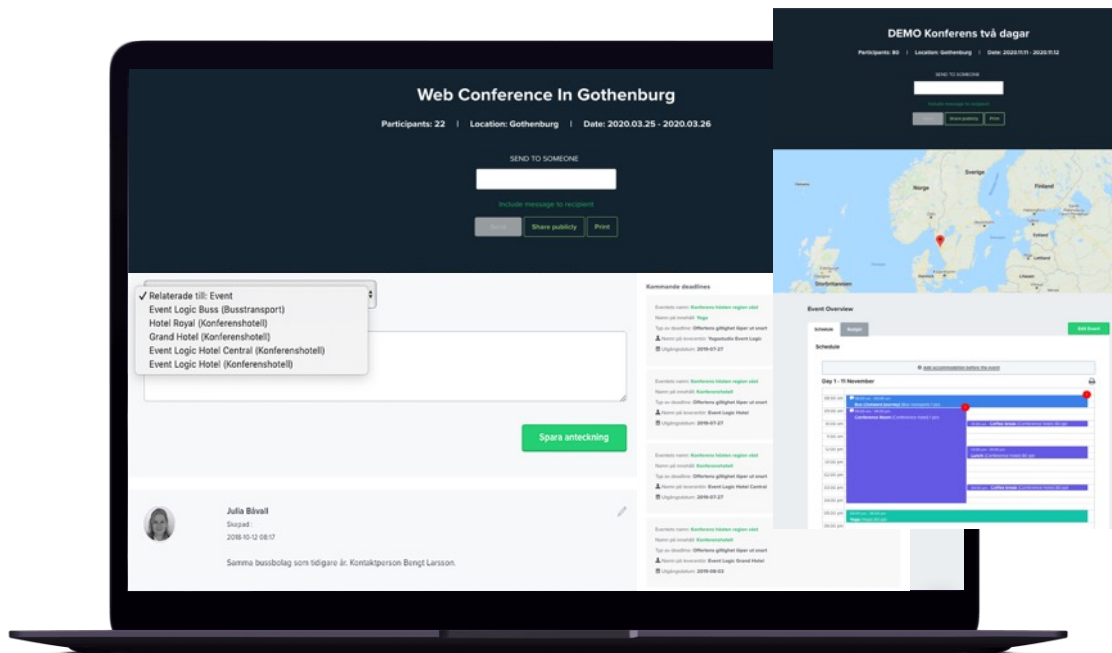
Web Conference In Gothenburg

Participants: 22 | Location: Gothenburg | Date: 2020.03.25 - 2020.03.26

SEND TO SOMEONE

Include message to recipient

Send Share publicly Print

✓ Relaterade till: Event
Event Logic Buss (Busstransport)
Hotel Royal (Konferenshotell)
Grand Hotel (Konferenshotell)
Event Logic Hotel Central (Konferenshotell)
Event Logic Hotel (Konferenshotell)

Spara anteckning

Julia Båvall
Skapad :
2018-10-12 08:17

Samma bussbolag som tidigare år. Kontaktperson Bengt Larsson.

Kommande deadlines

Eventets namn: Konferens hösten region väst
Namn på innehåll: Yoga
Typ av deadline: Offertens giltighet löper ut snart
Namn på leverantör: Yogastudio Event Logic
Utgångsdatum: 2019-07-27

Eventets namn: Konferens hösten region väst
Namn på innehåll: Konferenshotell
Typ av deadline: Offertens giltighet löper ut snart
Namn på leverantör: Event Logic Hotel
Utgångsdatum: 2019-07-27

Eventets namn: Konferens hösten region väst
Namn på innehåll: Konferenshotell
Typ av deadline: Offertens giltighet löper ut snart
Namn på leverantör: Event Logic Hotel Central
Utgångsdatum: 2019-07-27

Eventets namn: Konferens hösten region väst
Namn på innehåll: Konferenshotell
Typ av deadline: Offertens giltighet löper ut snart
Namn på leverantör: Event Logic Grand Hotel
Utgångsdatum: 2019-08-03

DEMO Konferens två dagar

Participants: 80 | Location: Gothenburg | Date: 2020.11.11 - 2020.11.12

SEND TO SOMEONE

Include message to recipient

Send Share publicly Print

Sverige
Norge
Finland
Danmark

Event Overview

Schedule Budget

Add Event

Schedule

Add accommodation before the event

Day 1 - 11 November

Bus (Outward journey)
Conference Room
Coffee break
Lunch
Coffee break
Yoga